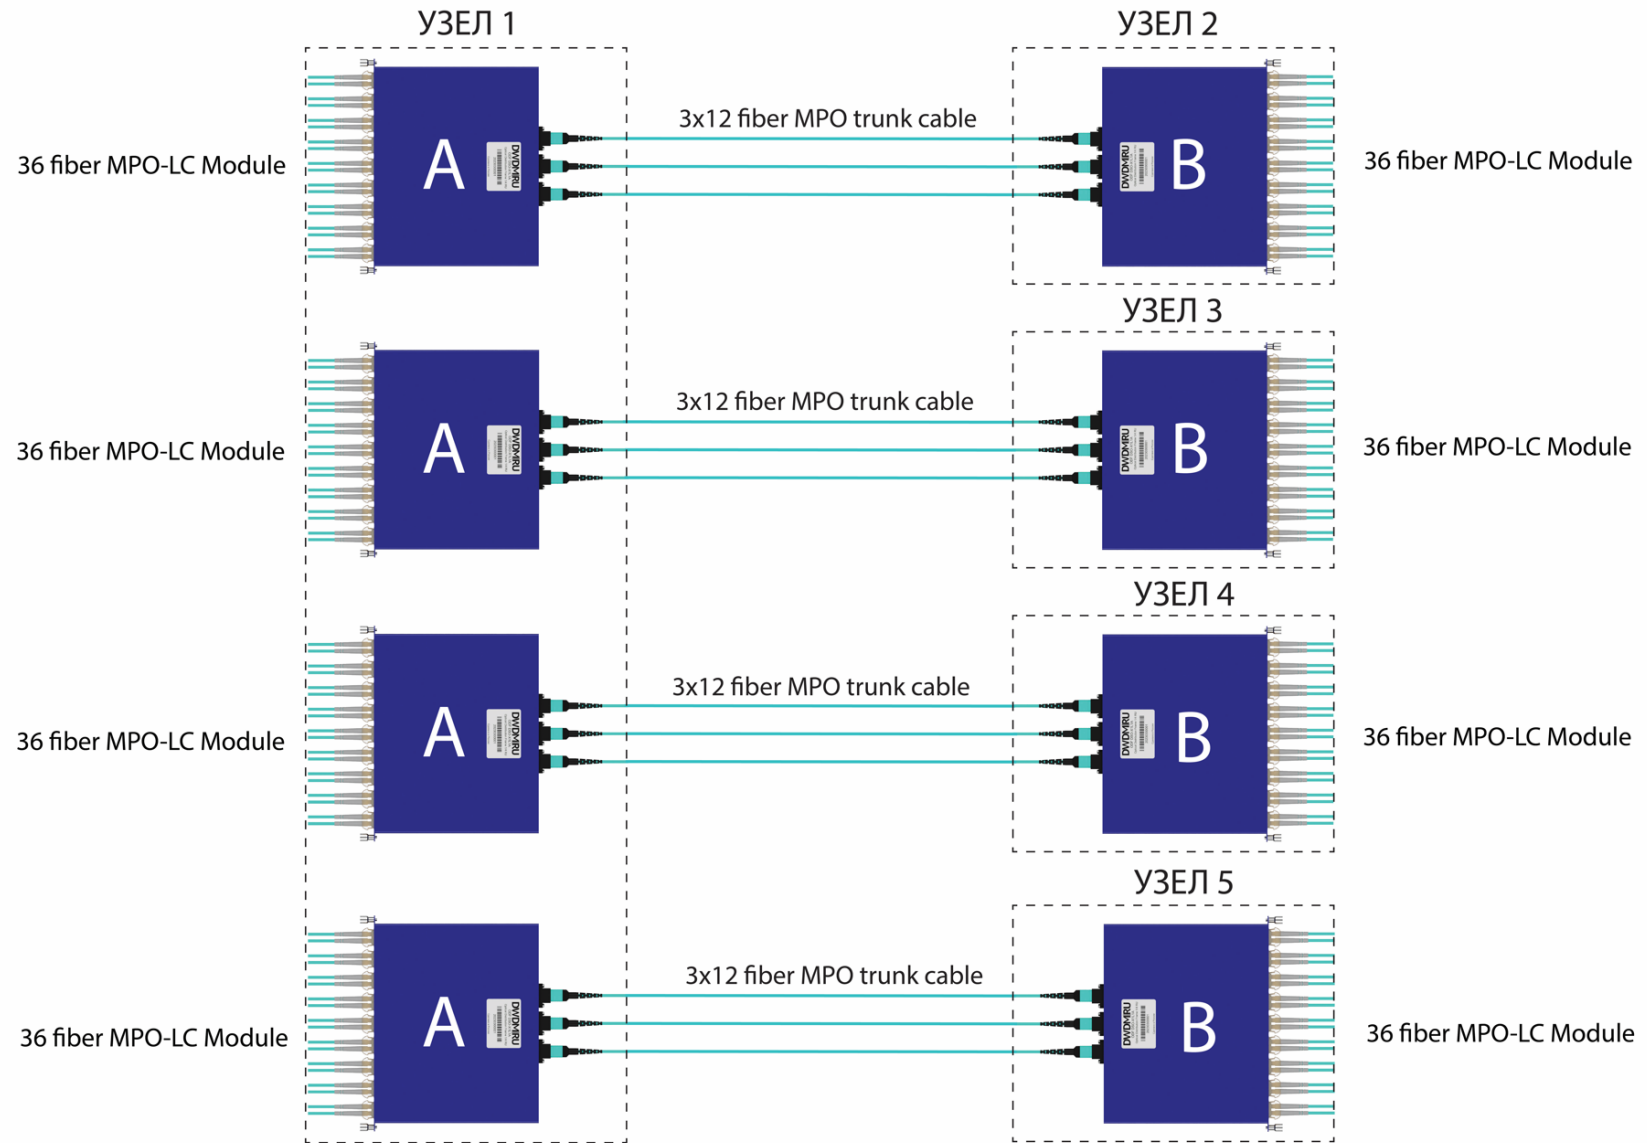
УЗЕЛ 1

УЗЕЛ 2

36 fiber MPO-LC Module

A

DWDM.RU

3x12 fiber MPO trunk cable

DWDM.RU

B

36 fiber MPO-LC Module

УЗЕЛ 3

36 fiber MPO-LC Module

A

DWDM.RU

3x12 fiber MPO trunk cable

DWDM.RU

B

36 fiber MPO-LC Module

УЗЕЛ 4

36 fiber MPO-LC Module

A

DWDM.RU

3x12 fiber MPO trunk cable

DWDM.RU

B

36 fiber MPO-LC Module

УЗЕЛ 5

36 fiber MPO-LC Module

A

DWDM.RU

3x12 fiber MPO trunk cable

DWDM.RU

B

36 fiber MPO-LC Module